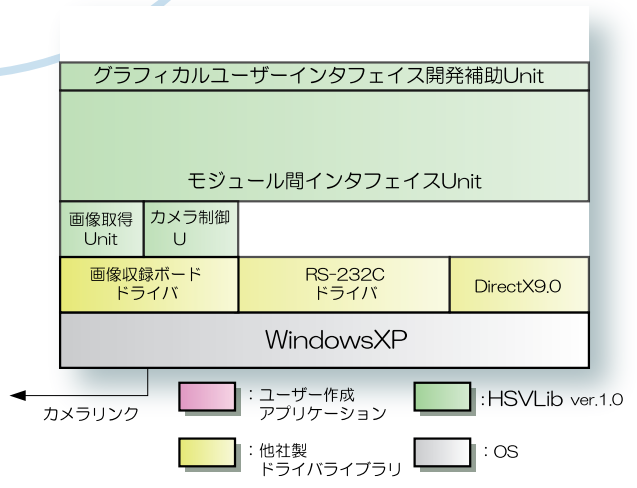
グラフィカルユーザーインタフェイス開発補助Unit

モジュール間インタフェイスUnit

画像取得 Unit

カメラ制御 U

画像収録ボード ドライバ

RS-232C ドライバ

DirectX9.0

WindowsXP

カメラリンク

：ユーザー作成 アプリケーション

：HSVLib ver.1.0

：他社製 ドライバライブラリ

：OS